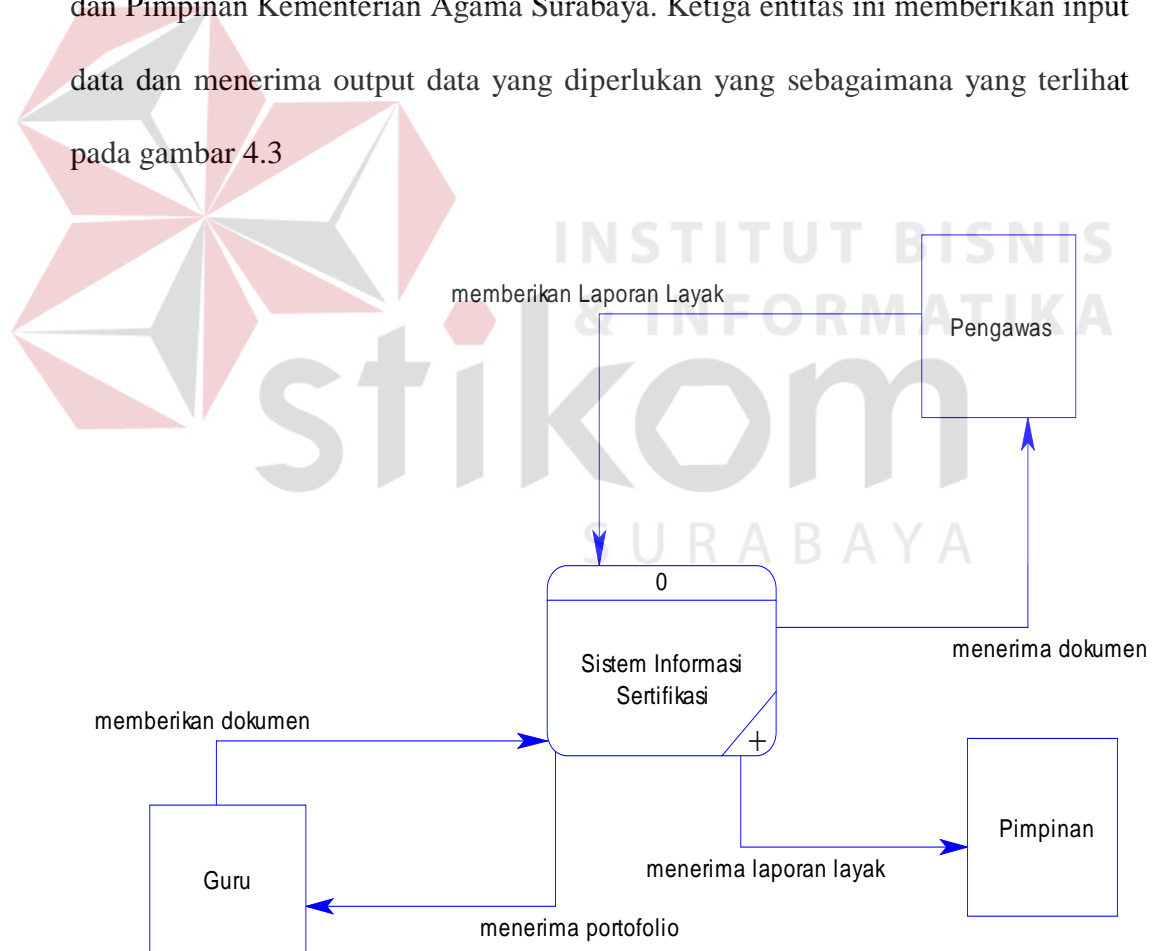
dan Pimpinan Kementerian Agama Surabaya. Ketiga entitas ini memberikan input data dan menerima output data yang diperlukan yang sebagaimana yang terlihat pada gambar 4.3

INSTITUT BISNIS & INFORMATIKA
stikom
SURABAYA

memberikan Laporan Layak

Pengawas

0

Sistem Informasi Sertifikasi

menerima dokumen

memberikan dokumen

Pimpinan

Guru

menerima laporan layak

menerima portofolio